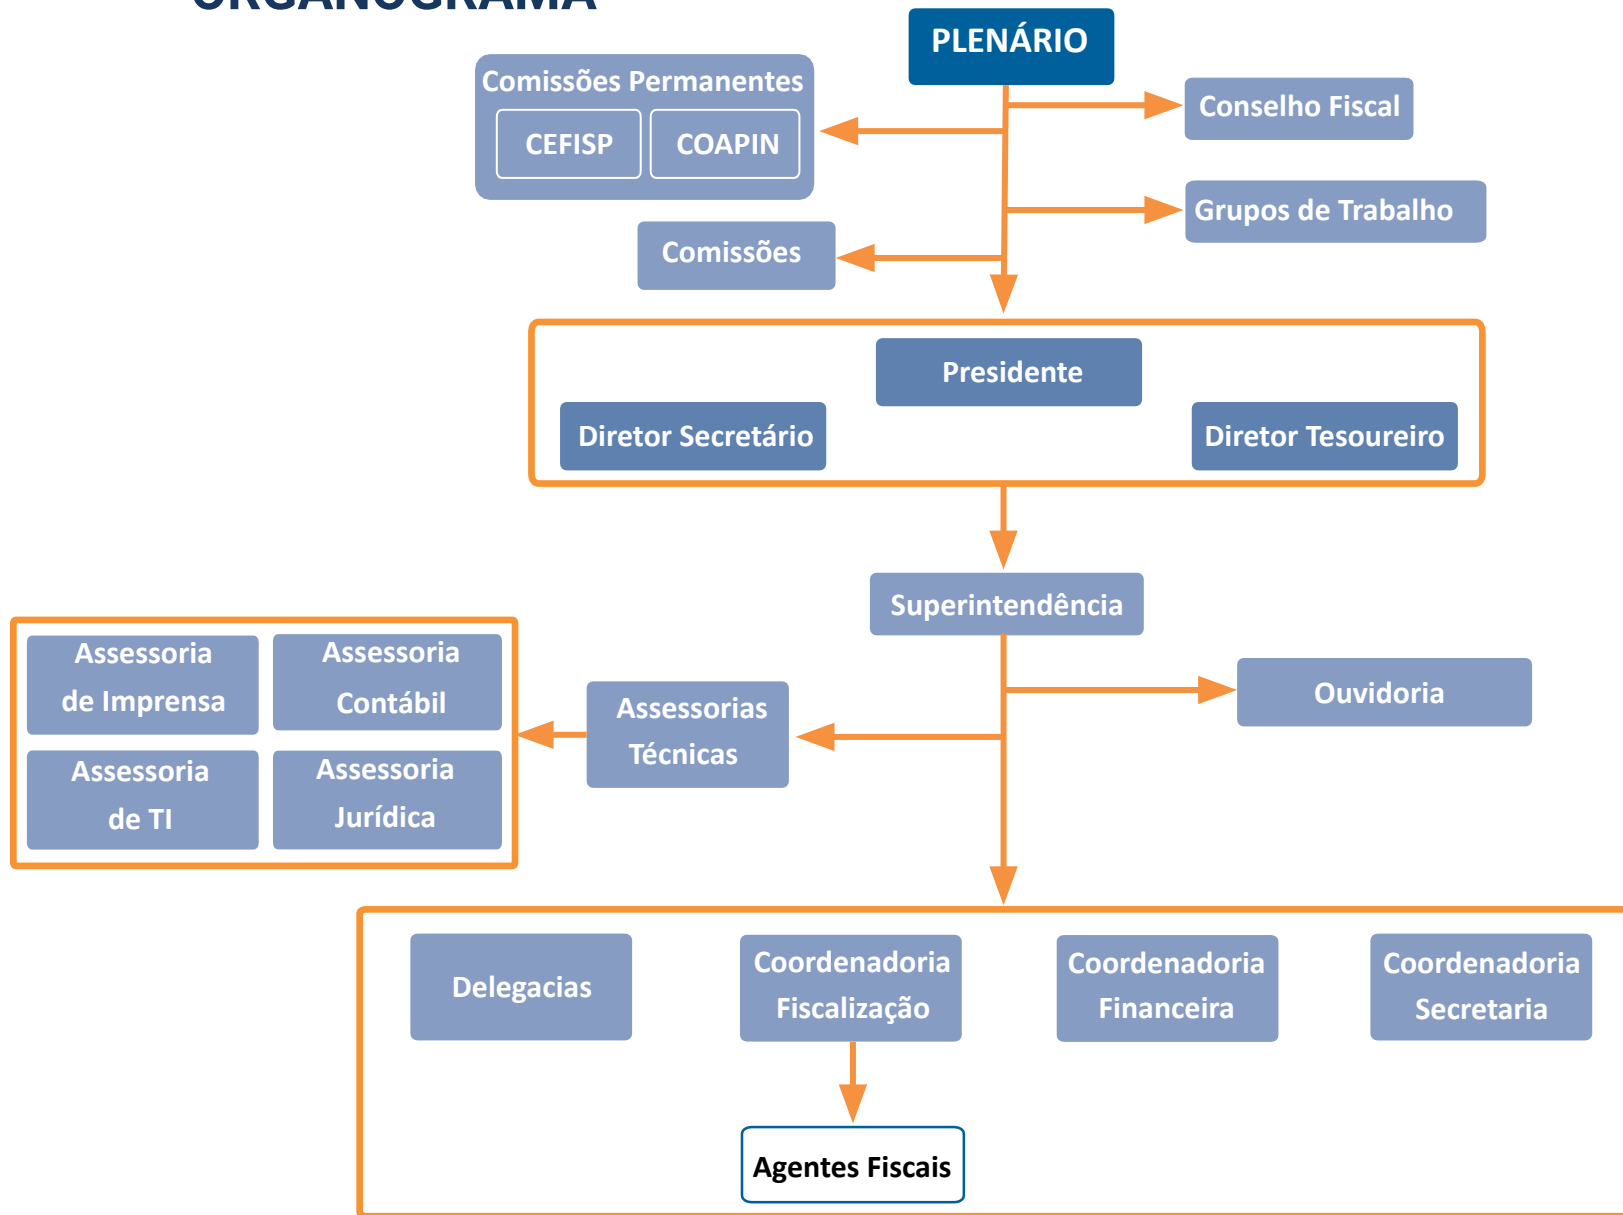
ORGANOGRAMA

PLENÁRIO

Comissões Permanentes

CEFISP

COAPIN

Conselho Fiscal

Grupos de Trabalho

Comissões

Presidente

Diretor Secretário

Diretor Tesoureiro

Superintendência

Assessoria de Imprensa

Assessoria Contábil

Assessoria de TI

Assessoria Jurídica

Assessorias Técnicas

Ouvidoria

Delegacias

Coordenadoria Fiscalização

Coordenadoria Financeira

Coordenadoria Secretaria

Agentes Fiscais